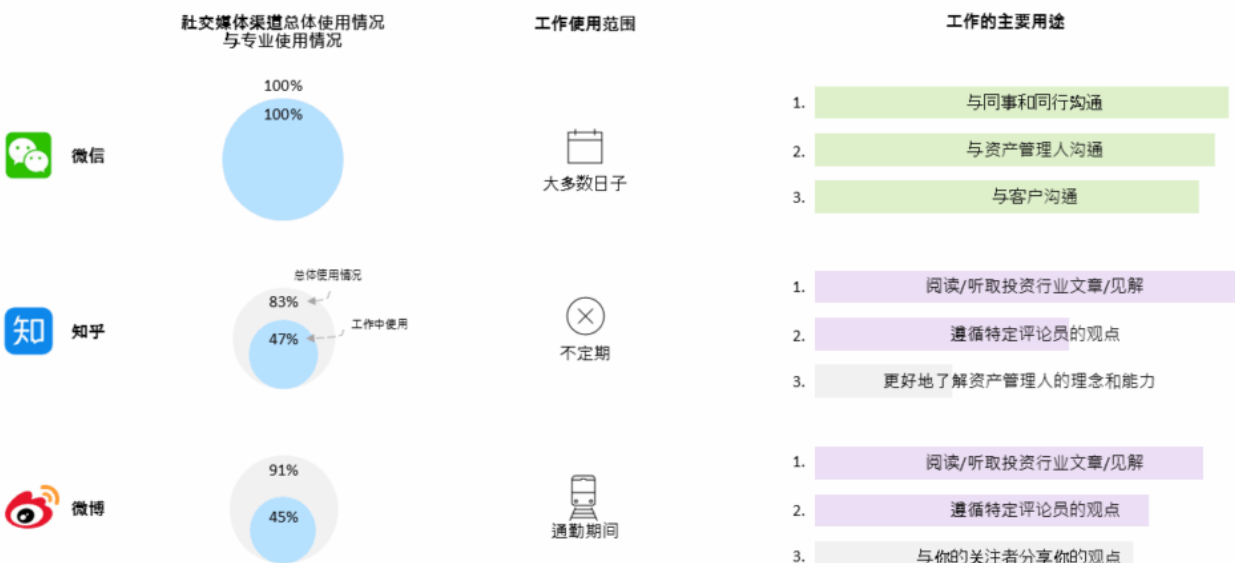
社交媒体渠道总体使用情况
与专业使用情况

工作使用范围

工作的主要用途

100%
100%

微信

大多数日子

1. 与同事和同行沟通
2. 与资产管理人沟通
3. 与客户沟通

总体使用情况
83%
工作中使用
47%

知

知乎

不定期

1. 阅读/听取投资行业文章/见解
2. 遵循特定评论员的观点
3. 更好地了解资产管理人的理念和能力

91%
45%

微博

通勤期间

1. 阅读/听取投资行业文章/见解
2. 遵循特定评论员的观点
3. 与你的关注者分享你的观点